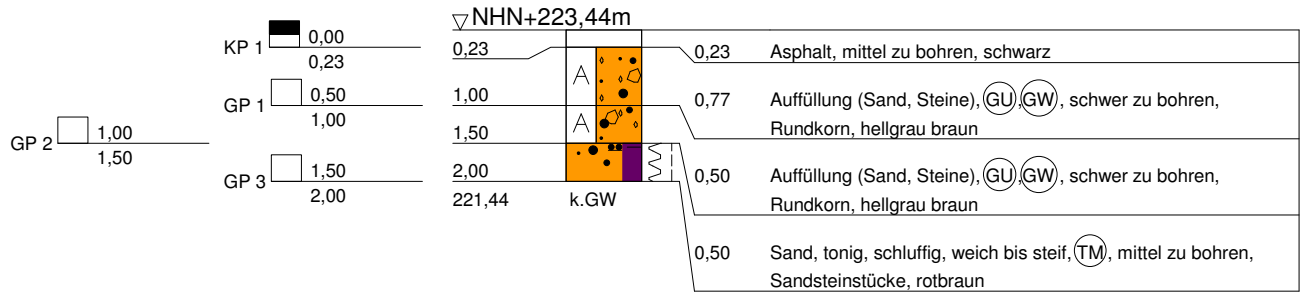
▽NHN+223,44m

KP 1 0,00
0,23

GP 1 0,50
1,00

GP 2 1,00
1,50

GP 3 1,50
2,00

0,23
1,00
1,50
2,00
221,44

A
A

k.GW

0,23 Asphalt, mittel zu bohren, schwarz

0,77 Auffüllung (Sand, Steine), GU, GW, schwer zu bohren, Rundkorn, hellgrau braun

0,50 Auffüllung (Sand, Steine), GU, GW, schwer zu bohren, Rundkorn, hellgrau braun

0,50 Sand, tonig, schluffig, weich bis steif, TM, mittel zu bohren, Sandsteinstücke, rotbraun